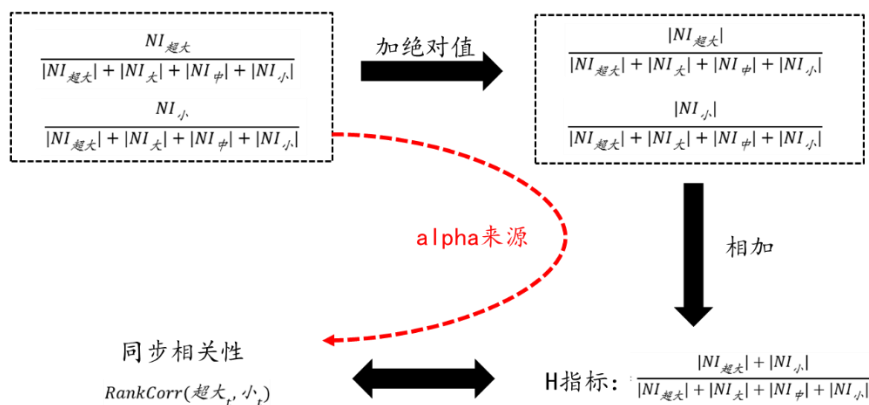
$\frac{NI_{超大}}{|NI_{超大}|+|NI_{大}|+|NI_{中}|+|NI_{小}|}$

$\frac{NI_{小}}{|NI_{超大}|+|NI_{大}|+|NI_{中}|+|NI_{小}|}$

加绝对值

$\frac{|NI_{超大}|}{|NI_{超大}|+|NI_{大}|+|NI_{中}|+|NI_{小}|}$

$\frac{|NI_{小}|}{|NI_{超大}|+|NI_{大}|+|NI_{中}|+|NI_{小}|}$

alpha来源

相加

同步相关性

$RankCorr(超大_t, 小_t)$

H指标：$\frac{|NI_{超大}|+|NI_{小}|}{|NI_{超大}|+|NI_{大}|+|NI_{中}|+|NI_{小}|}$